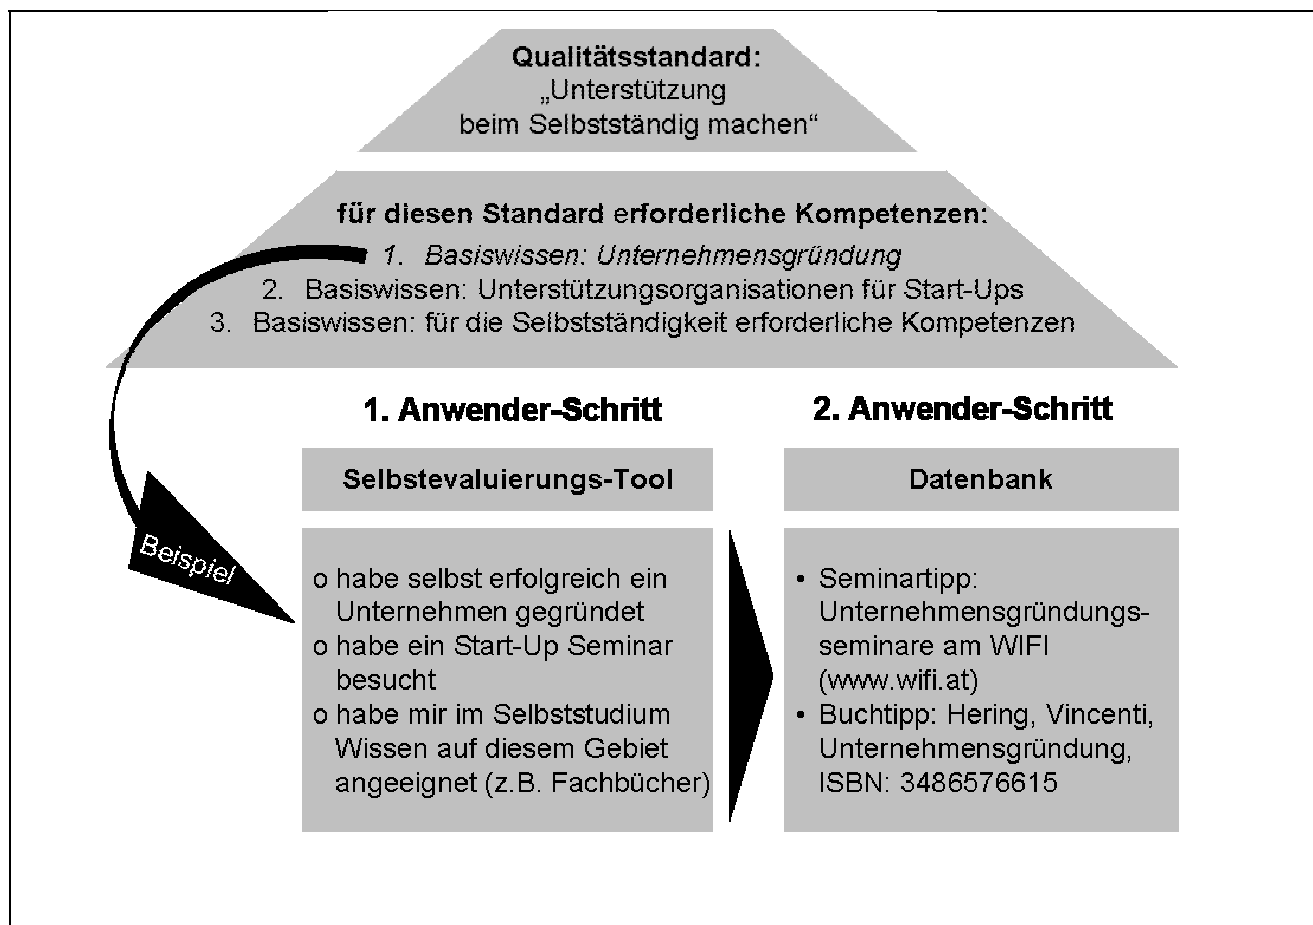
Qualitätsstandard:
„Unterstützung
beim Selbstständig machen“

für diesen Standard erforderliche Kompetenzen:
1. Basiswissen: Unternehmensgründung
2. Basiswissen: Unterstützungsorganisationen für Start-Ups
3. Basiswissen: für die Selbstständigkeit erforderliche Kompetenzen

Beispiel

1. Anwender-Schritt

Selbstevaluierungs-Tool

o habe selbst erfolgreich ein Unternehmen gegründet
o habe ein Start-Up Seminar besucht
o habe mir im Selbststudium Wissen auf diesem Gebiet angeeignet (z.B. Fachbücher)

2. Anwender-Schritt

Datenbank

• Seminartipp: Unternehmensgründungsseminare am WIFI (www.wifi.at)
• Buchtipp: Hering, Vincenti, Unternehmensgründung, ISBN: 3486576615